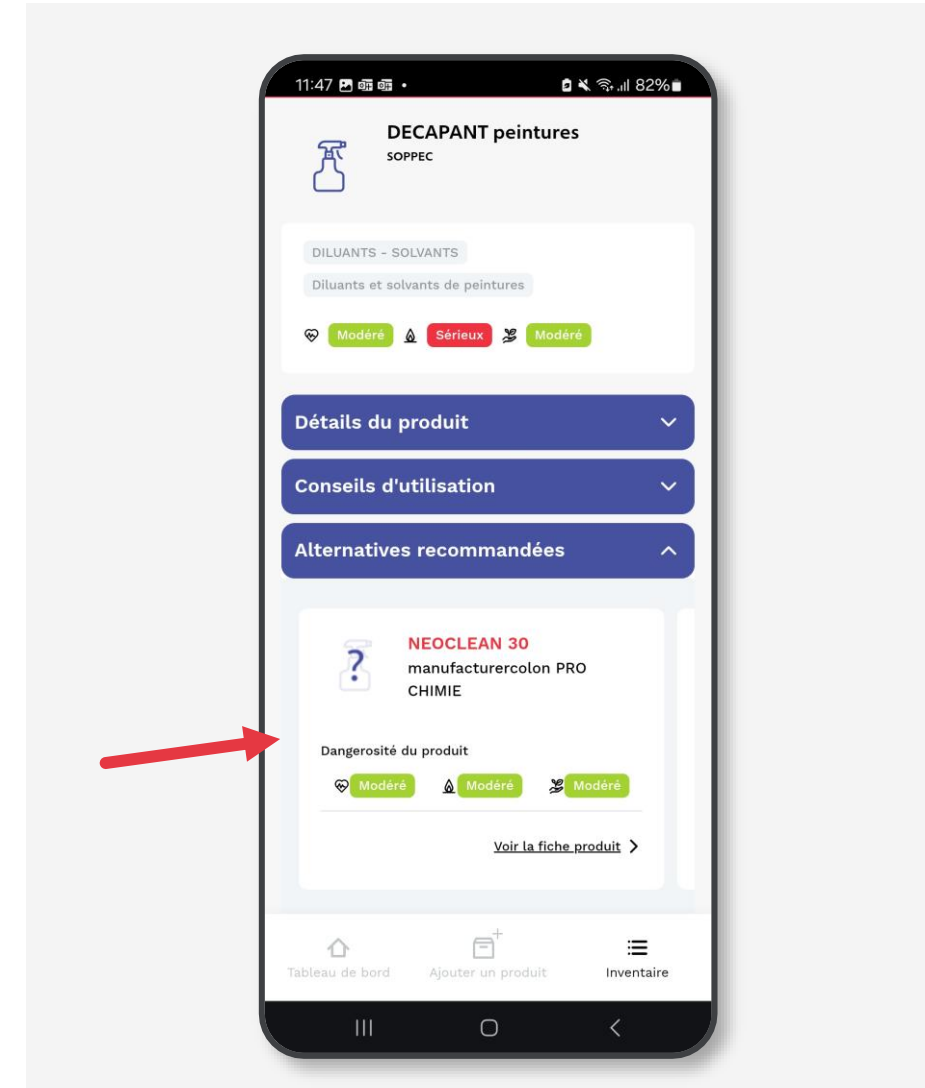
11:47 82%

DECAPANT peintures
SOPPEC

DILUANTS - SOLVANTS
Diluants et solvants de peintures

Modéré Sérieux Modéré

Détails du produit

Conseils d'utilisation

Alternatives recommandées

NEOCLEAN 30
manufacturercolon PRO CHIMIE

Dangerosité du produit

Modéré Modéré Modéré

Voir la fiche produit

Tableau de bord
Ajouter un produit
Inventaire